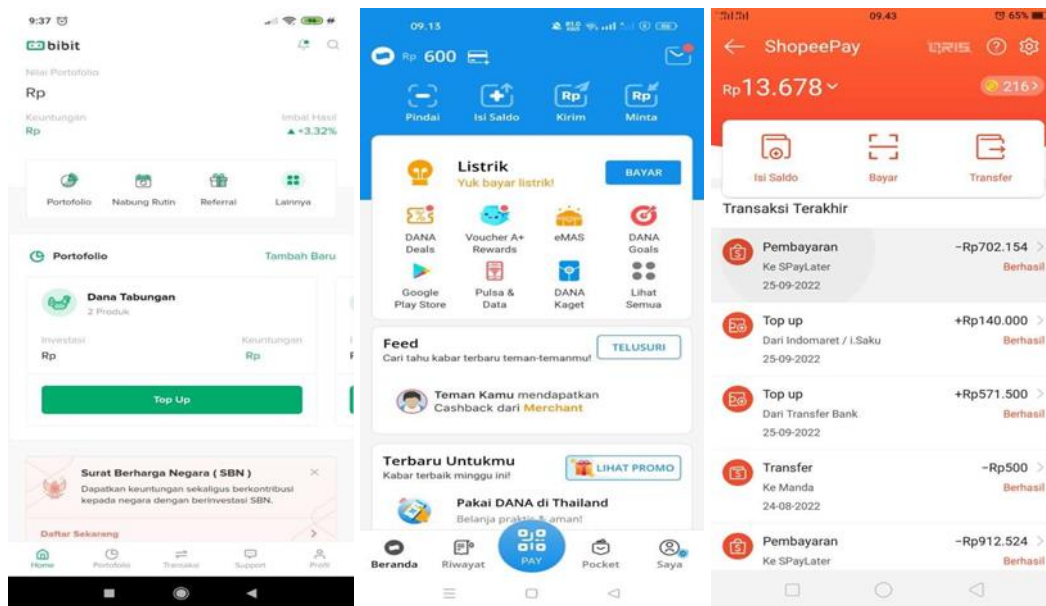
9:37

bibit

Nilai Portofolio
Rp

Keuntungan
Rp

Imbal Hasil
▲+3.32%

Portofolio Nabung Rutin Referral Lainnya

Portofolio
Tambah Baru

Dana Tabungan
2 Produk

Investasi
Rp

Keuntungan
Rp

Top Up

Surat Berharga Negara ( SBN )
Dapatkan keuntungan sekaligus berkontribusi kepada negara dengan berinvestasi SBN.

Daftar Sekarang

Home Portofolio Transaksi Support Profil

09.13

Rp 600

Pindai Isi Saldo Kirim Minta

Listrik
Yuk bayar listrik!
BAYAR

DANA Deals
Voucher A+ Rewards
eMAS
DANA Goals
Google Play Store
Pulsa & Data
DANA Kaget
Lihat Semua

Feed
Cari tahu kabar terbaru teman-temanmu!
TELUSURI

Teman Kamu mendapatkan Cashback dari Merchant

Terbaru Untukmu
Kabar terbaik mingguan ini!
LIHAT PROMO

Pakai DANA di Thailand
Belanja praktis & aman!

Beranda Riwayat PAY Pocket Saya

09.43 65%

ShopeePay

Rp13.678
216

Isi Saldo Bayar Transfer

Transaksi Terakhir

Pembayaran
Ke SPayLater
25-09-2022
-Rp702.154
Berhasil

Top up
Dari Indomaret / i.Saku
25-09-2022
+Rp140.000
Berhasil

Top up
Dari Transfer Bank
25-09-2022
+Rp571.500
Berhasil

Transfer
Ke Manda
24-08-2022
-Rp500
Berhasil

Pembayaran
Ke SPayLater
-Rp912.524
Berhasil